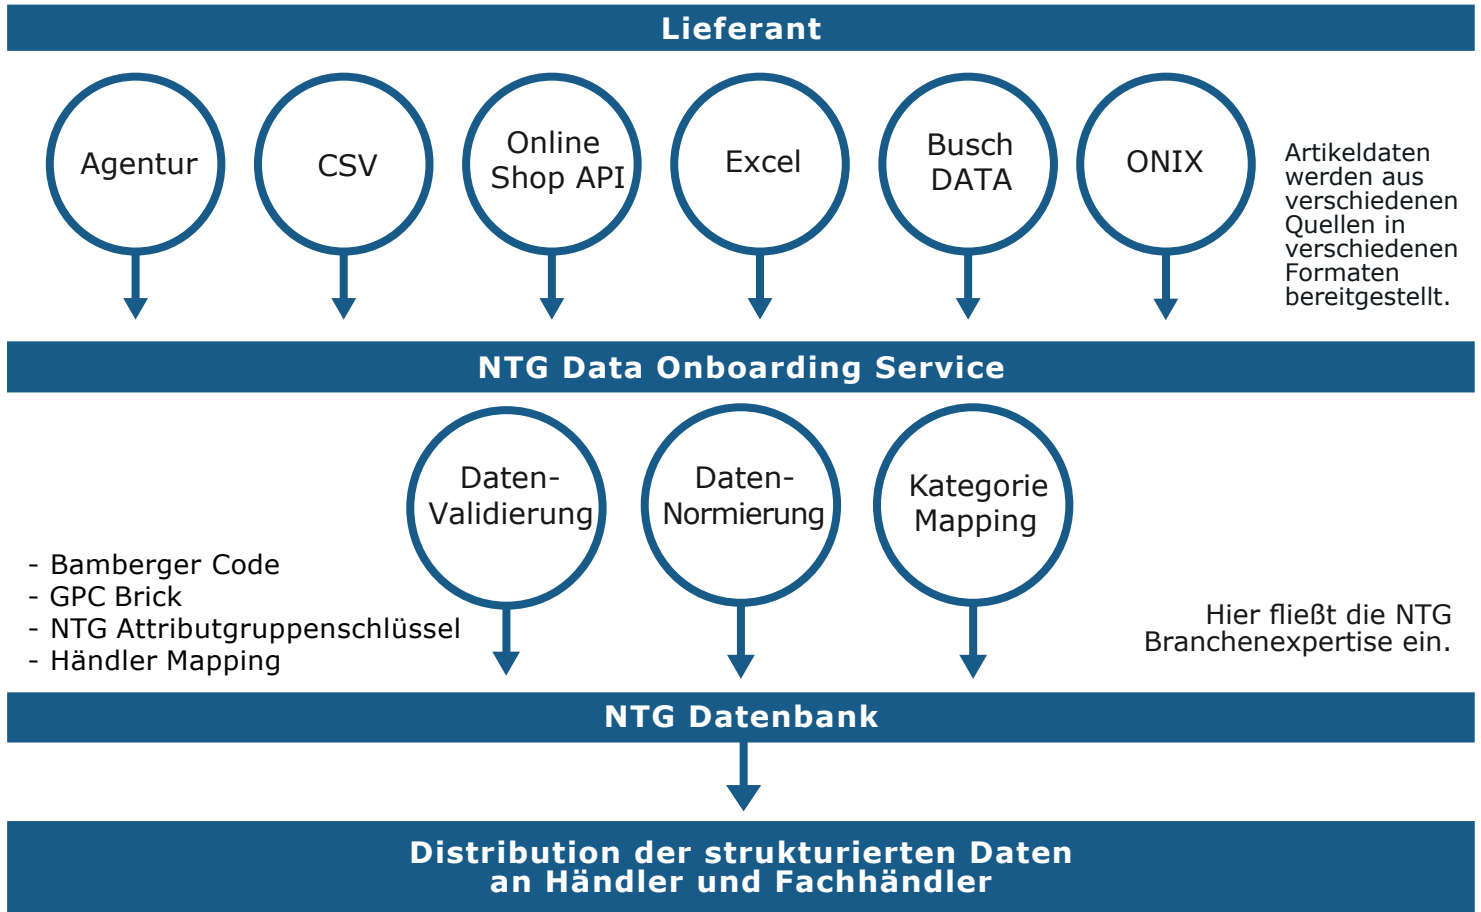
Lieferant

Agentur

CSV

Online Shop API

Excel

Busch DATA

ONIX

Artikeldaten werden aus verschiedenen Quellen in verschiedenen Formaten bereitgestellt.

NTG Data Onboarding Service

Daten-Validierung

Daten-Normierung

Kategorie Mapping

- Bamberger Code
- GPC Brick
- NTG Attributgruppenschlüssel
- Händler Mapping

Hier fließt die NTG Branchenexpertise ein.

NTG Datenbank

Distribution der strukturierten Daten an Händler und Fachhändler